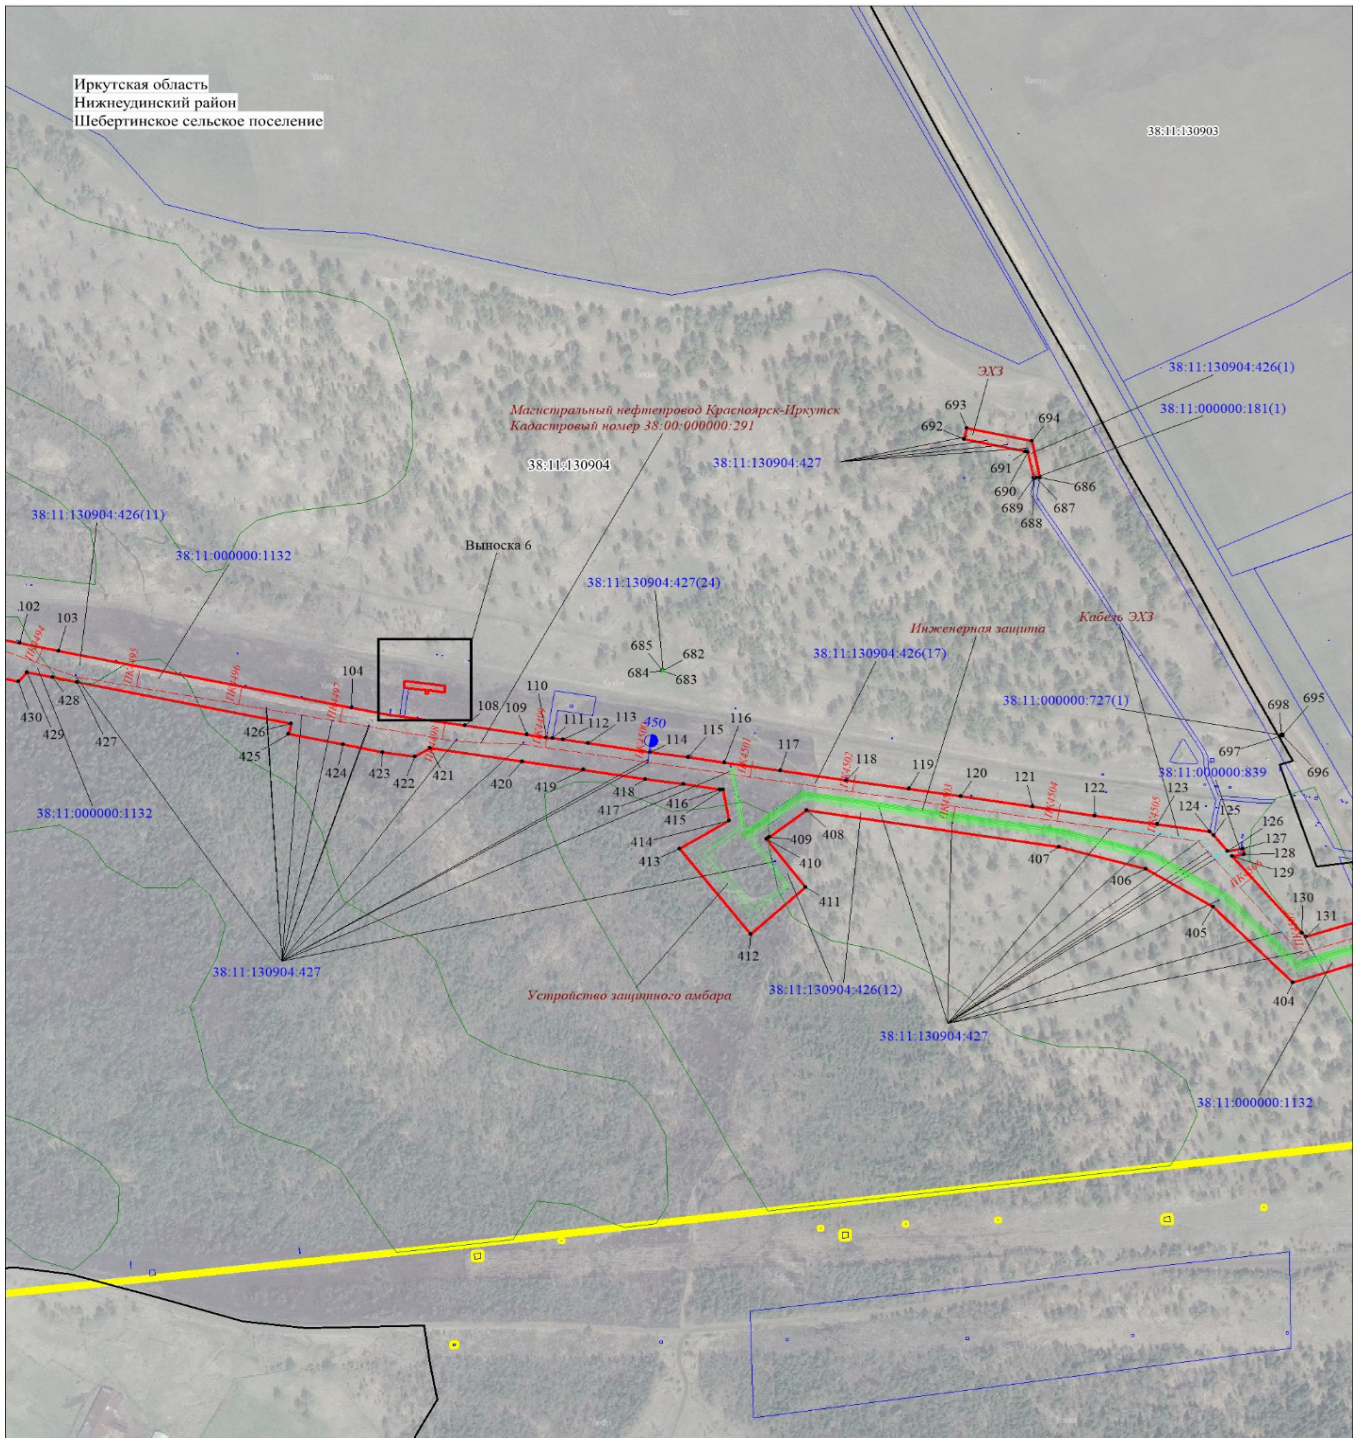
Иркутская область
Нижнеудинский район
Шебертинское сельское поселение

38:11:130903

ЭХЗ
693
694
692
691
690
689
688
686
687

38:11:130904:426(1)
38:11:000000:181(1)

Магистральный нефтепровод Красноярск-Иркутск
Кадастровый номер 38:00:000000:291

38:11:130904
38:11:130904:427

38:11:130904:426(11)
38:11:000000:1132

Выноска 6

38:11:130904:427(24)
685
682
684
683

Инженерная защита
Кабель ЭХЗ
38:11:130904:426(17)

38:11:000000:727(1)
698
695
697
696
38:11:000000:839

102
103
104
110
108
109
111
112
113
450
114
115
116
117
118
119
120
121
122
123
124
125
126
127
128
129
130
131

430
428
429
427
426
425
424
423
422
421
420
419
418
417
416
415
414
413
409
408
410
411
412
407
406
405
404

38:11:000000:1132

38:11:130904:427
Устройство защитного амбара
38:11:130904:426(12)
38:11:130904:427
38:11:000000:1132